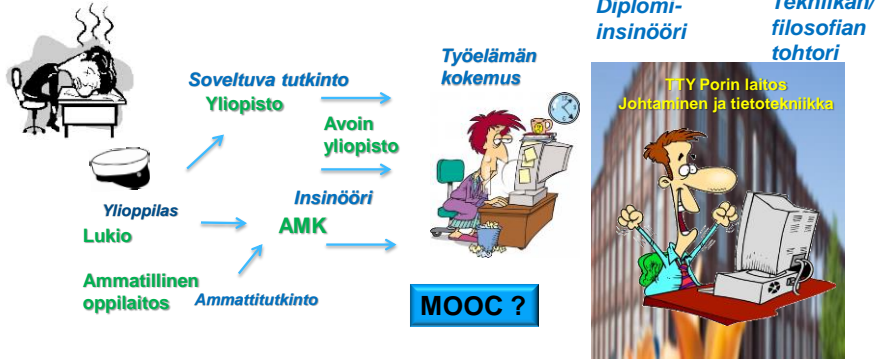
Diplomi-insinööri

Tekniikan/ filosofian tohtori

Soveltuva tutkinto

Yliopisto

Työelämän kokemus

Avoin yliopisto

TTY Porin laitos
Johtaminen ja tietotekniikka

Ylioppilas

Lukio

Insinööri

AMK

Ammatillinen oppilaitos

Ammattitutkinto

MOOC ?